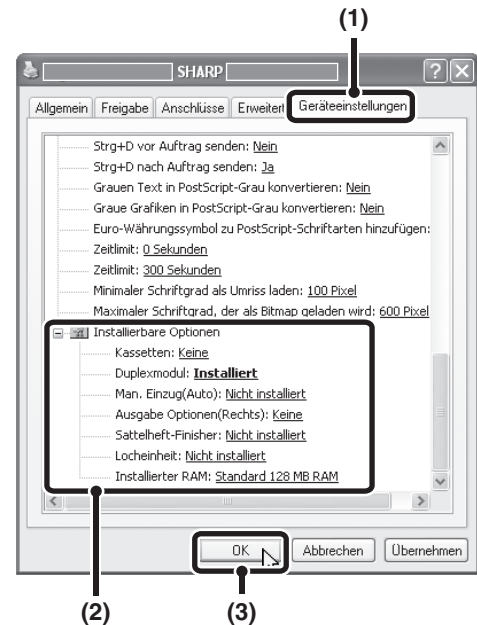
(1)

SHARP

Allgemein | Freigabe | Anschlüsse | Erweitert | Geräteeinstellungen

Strg+D vor Auftrag senden: Nein
Strg+D nach Auftrag senden: Ja
Grauen Text in PostScript-Grau konvertieren: Nein
Graue Grafiken in PostScript-Grau konvertieren: Nein
Euro-Währungssymbol zu PostScript-Schriftarten hinzufügen:
Zeitlimit: 0 Sekunden
Zeitlimit: 300 Sekunden
Minimaler Schriftgrad als Umriss laden: 100 Pixel
Maximaler Schriftgrad, der als Bitmap geladen wird: 600 Pixel
Installierbare Optionen
Kassetten: Keine
Duplexmodul: Installiert
Man. Einzug(Auto): Nicht installiert
Ausgabe Optionen(Rechts): Keine
Sattelheft-Finisher: Nicht installiert
Locheinheit: Nicht installiert
Installierter RAM: Standard 128 MB RAM

OK | Abbrechen | Übernehmen

(2)

(3)